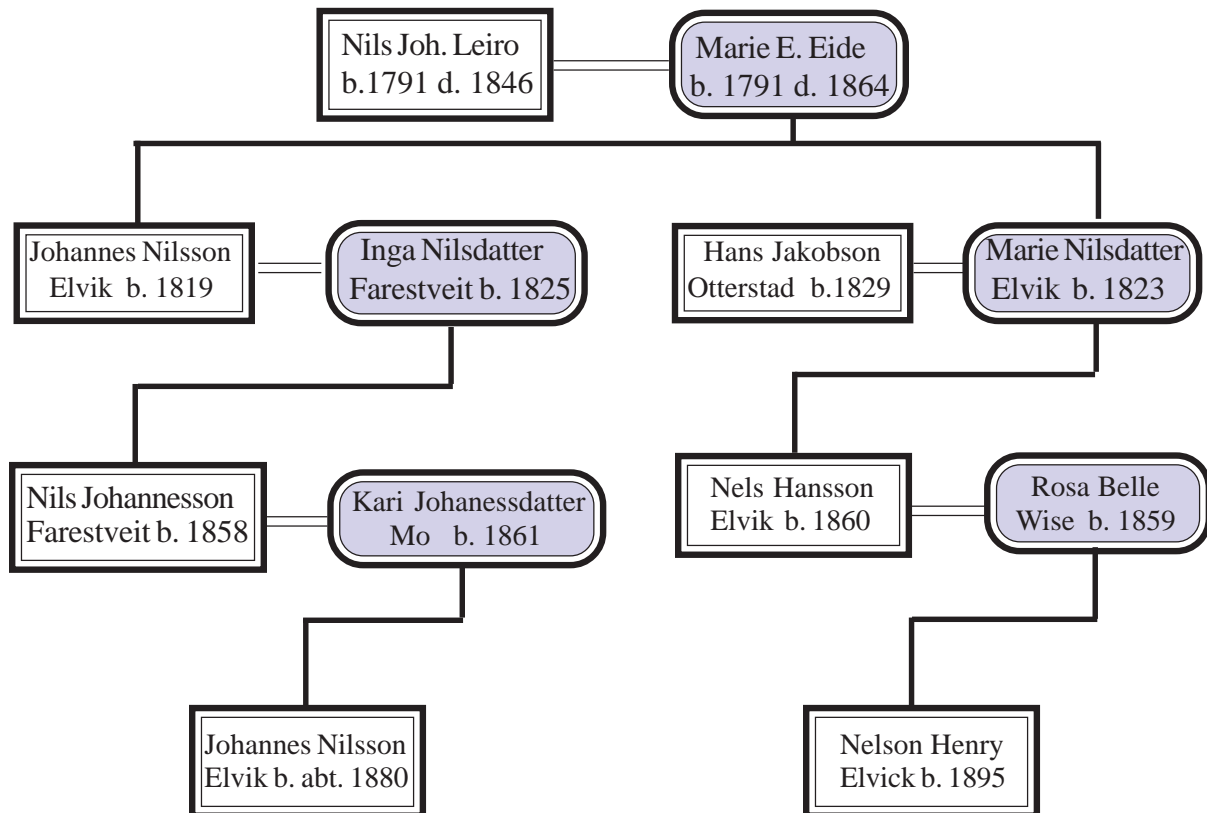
Nils Joh. Leiro
b.1791 d. 1846

Marie E. Eide
b. 1791 d. 1864

Johannes Nilsson
Elvik b. 1819

Inga Nilsdatter
Farestveit b. 1825

Hans Jakobson
Otterstad b.1829

Marie Nilsdatter
Elvik b. 1823

Nils Johannesson
Farestveit b. 1858

Kari Johanessdatter
Mo b. 1861

Nels Hansson
Elvik b. 1860

Rosa Belle
Wise b. 1859

Johannes Nilsson
Elvik b. abt. 1880

Nelson Henry
Elvick b. 1895